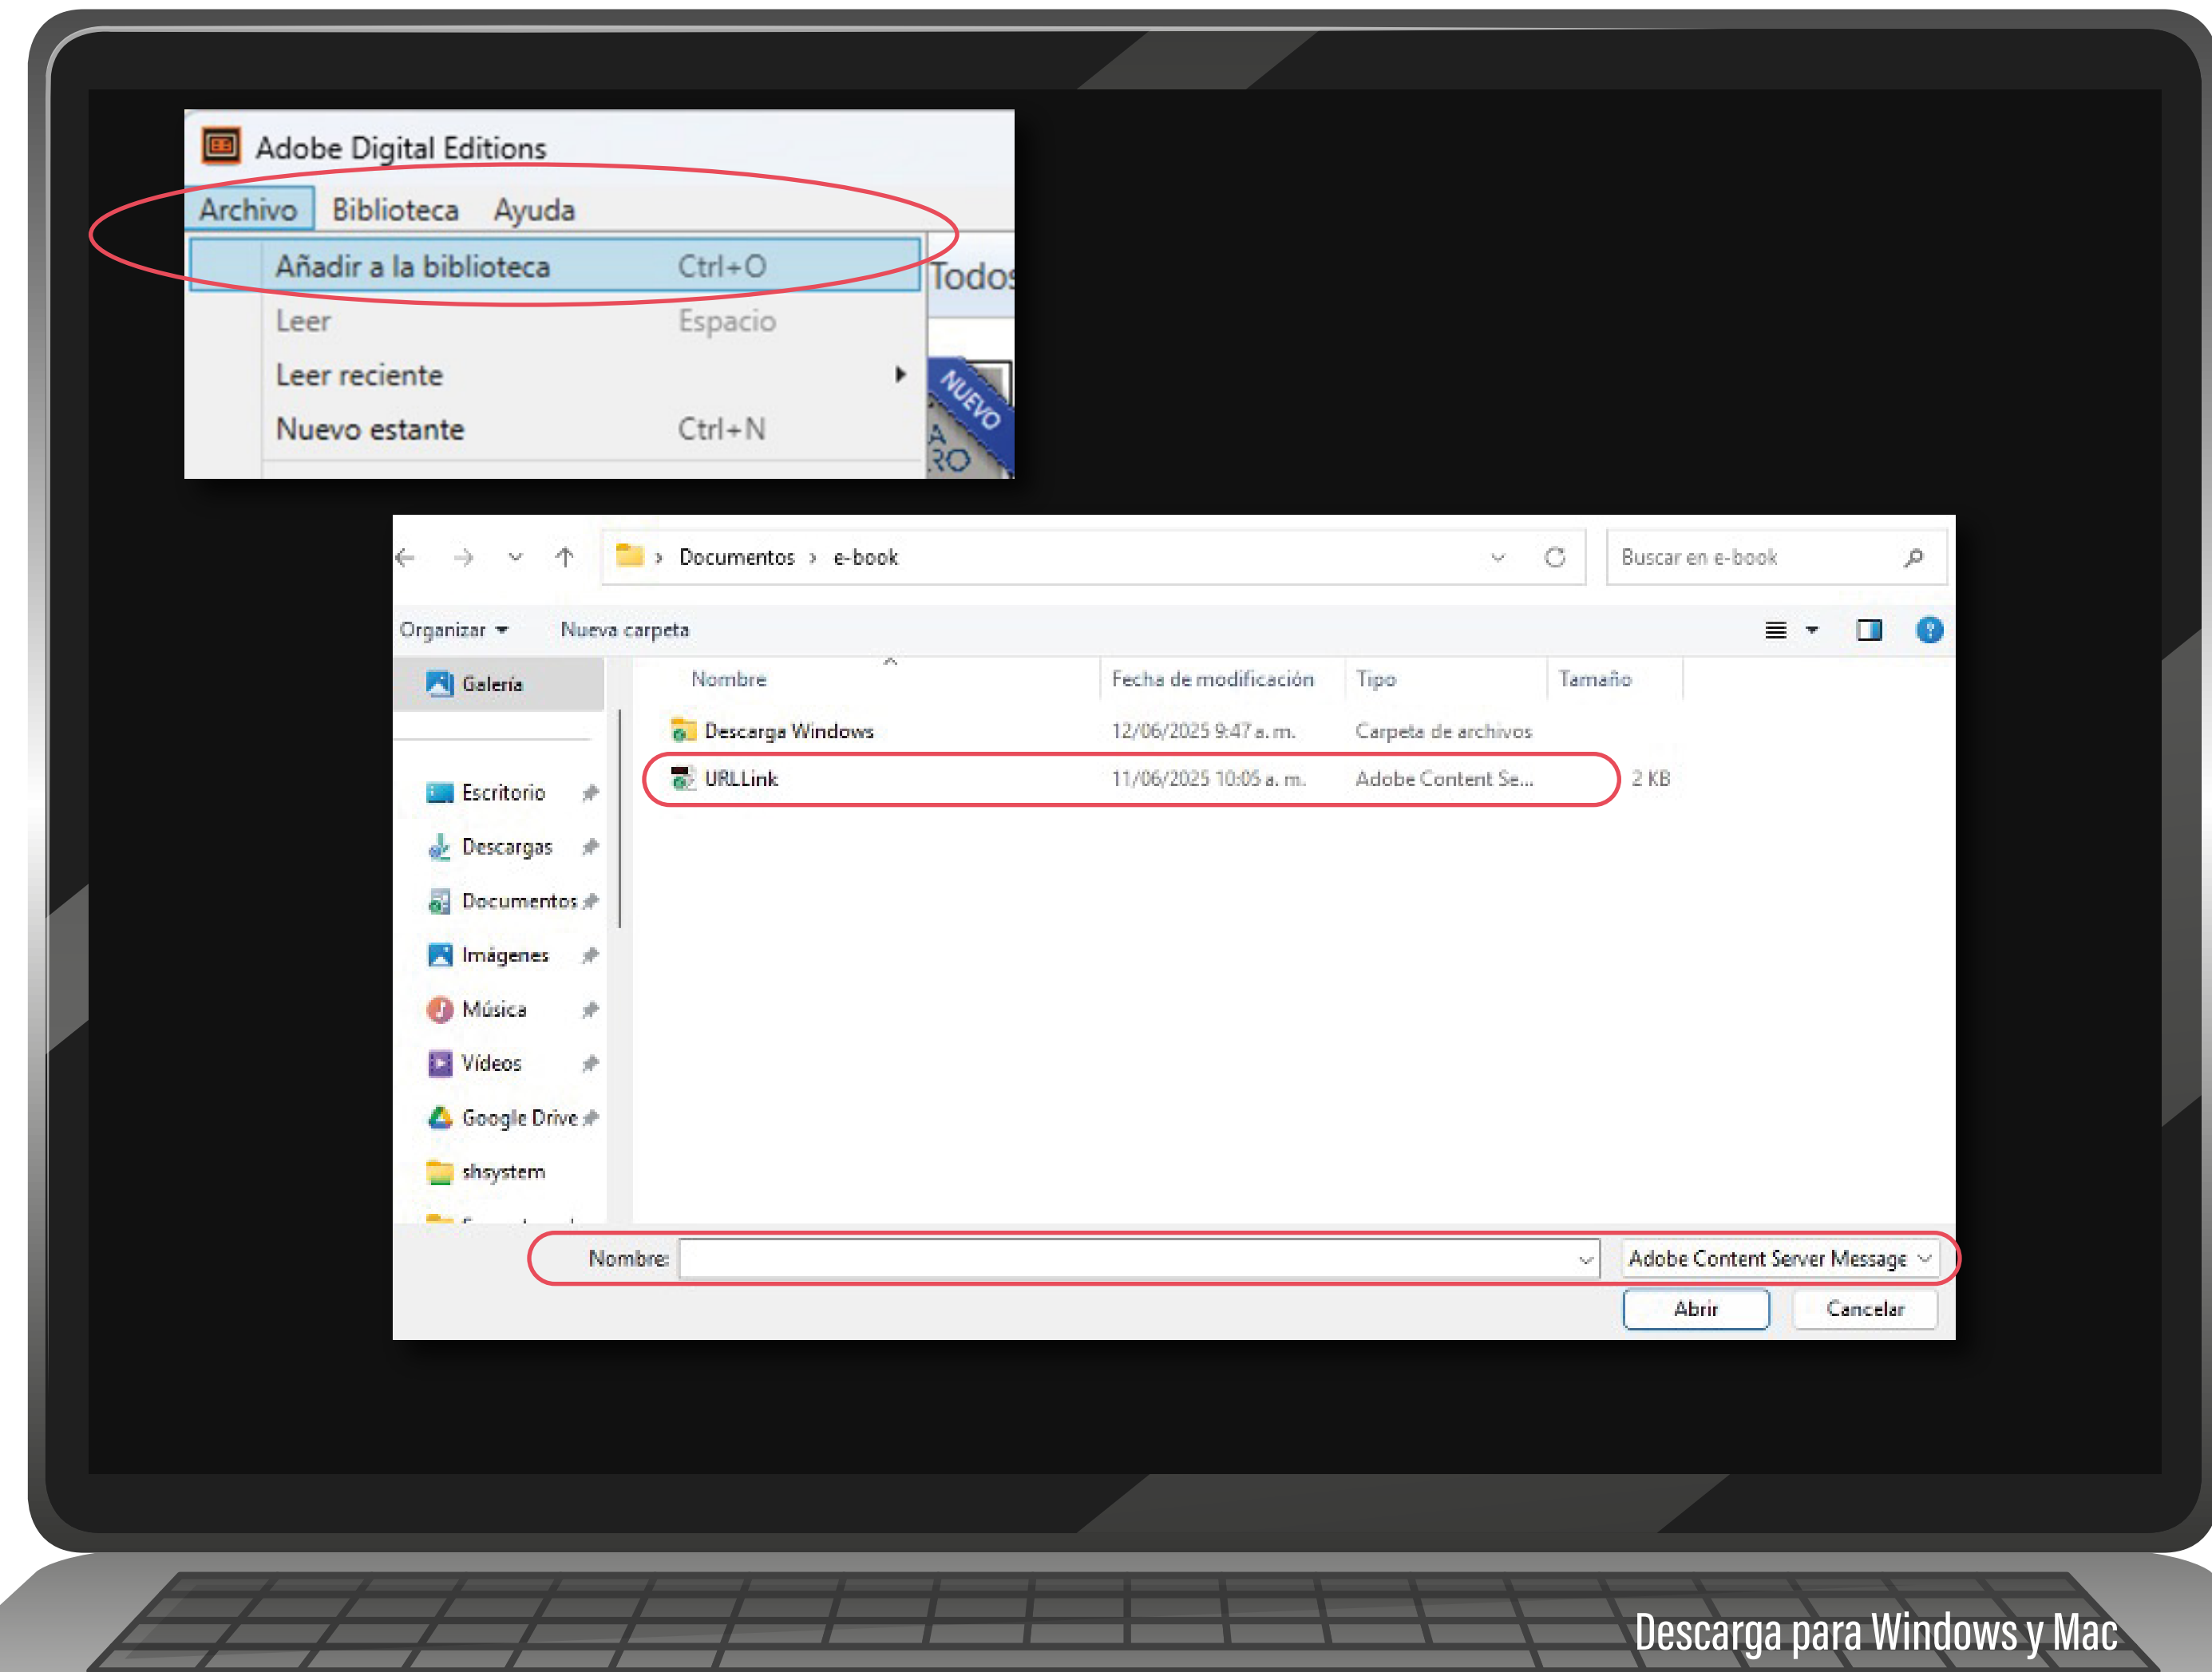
Adobe Digital Editions

Archivo Biblioteca Ayuda

Añadir a la biblioteca Ctrl+O

Leer Espacio

Leer reciente

Nuevo estante Ctrl+N

Todos

NUEVO

Documentos › e-book

Buscar en e-book

Organizar ▾ Nueva carpeta

Galería

Escritorio

Descargas

Documentos

Imágenes

Música

Vídeos

Google Drive

shsystem

| Nombre | Fecha de modificación | Tipo | Tamaño |
|---|---|---|---|
| Descarga Windows | 12/06/2025 9:47 a. m. | Carpeta de archivos | |
| URLLink | 11/06/2025 10:05 a. m. | Adobe Content Se... | 2 KB |

Nombre:

Adobe Content Server Message

Abrir Cancelar

Descarga para Windows y Mac